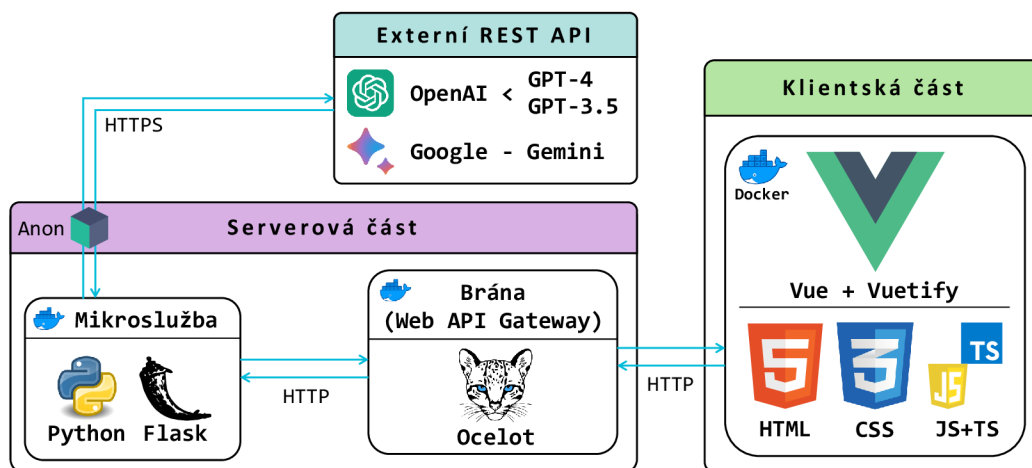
Externí REST API

OpenAI < GPT-4
GPT-3.5

Google - Gemini

HTTPS

Klientská část

Docker

Anon

Serverová část

Mikroslužba

Python Flask

HTTP

Brána
(Web API Gateway)

Ocelot

HTTP

Vue + Vuetify

5

3

TS

JS

HTML CSS JS+TS